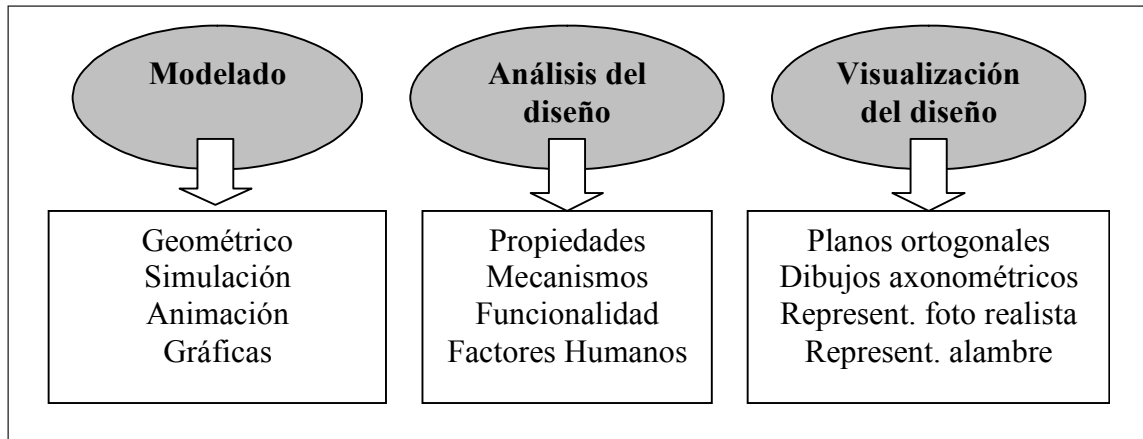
Modelado

Geométrico
Simulación
Animación
Gráficas

Análisis del diseño

Propiedades
Mecanismos
Funcionalidad
Factores Humanos

Visualización del diseño

Planos ortogonales
Dibujos axonométricos
Represent. foto realista
Represent. alambre